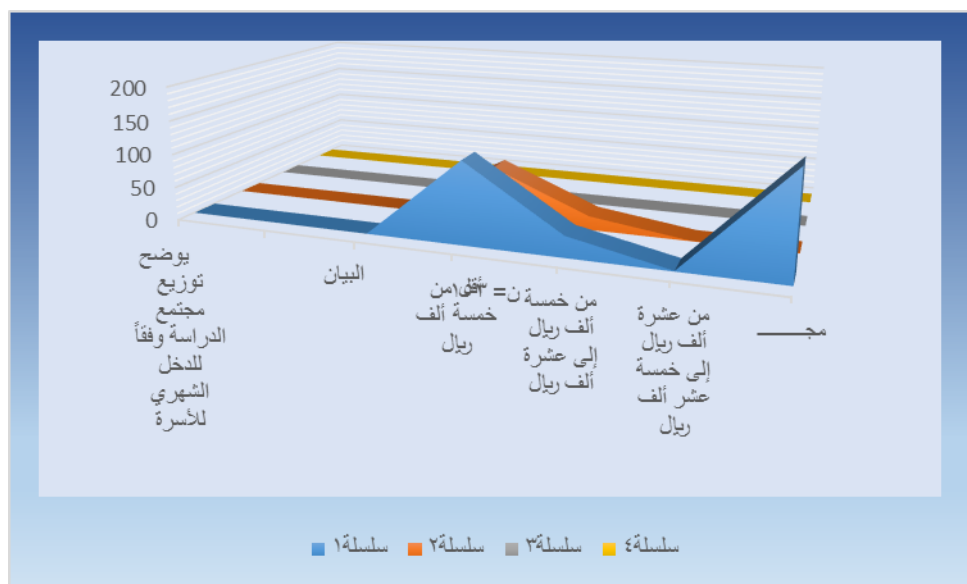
200
150
100
50
0

يوضح توزيع مجتمع الدراسة وفقاً للدخل الشهري للأسرة

البيان

أقل من خمسة ألف ريال

ن= ١٣٠

من خمسة ألف ريال إلى عشرة ألف ريال

من عشرة ألف ريال إلى خمسة عشر ألف ريال

مجـــــــ

سلسلة١ سلسلة٢ سلسلة٣ سلسلة٤